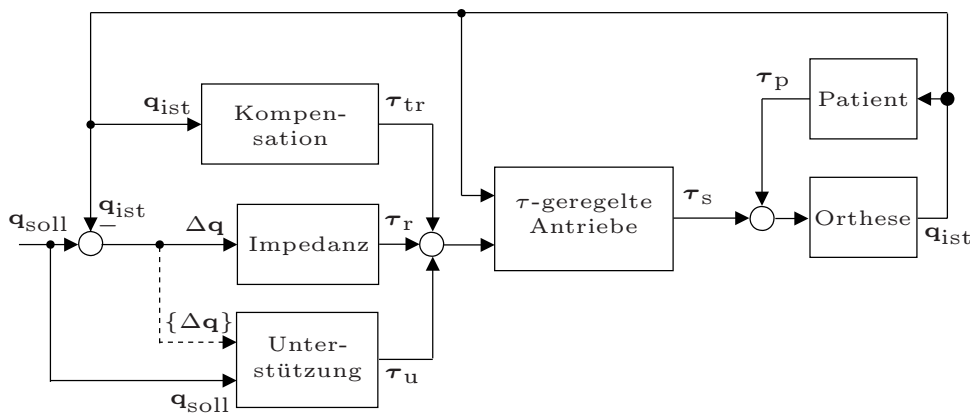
$\mathbf{q}_{\text{ist}}$

Kompensation

$\boldsymbol{\tau}_{\text{tr}}$

$\boldsymbol{\tau}_{\text{p}}$

Patient

$\mathbf{q}_{\text{soll}}$

$\mathbf{q}_{\text{ist}}$

$-$

$\Delta\mathbf{q}$

Impedanz

$\boldsymbol{\tau}_{\text{r}}$

$\tau$-geregelte Antriebe

$\boldsymbol{\tau}_{\text{s}}$

Orthese

$\mathbf{q}_{\text{ist}}$

$\{\Delta\mathbf{q}\}$

Unterstützung

$\boldsymbol{\tau}_{\text{u}}$

$\mathbf{q}_{\text{soll}}$